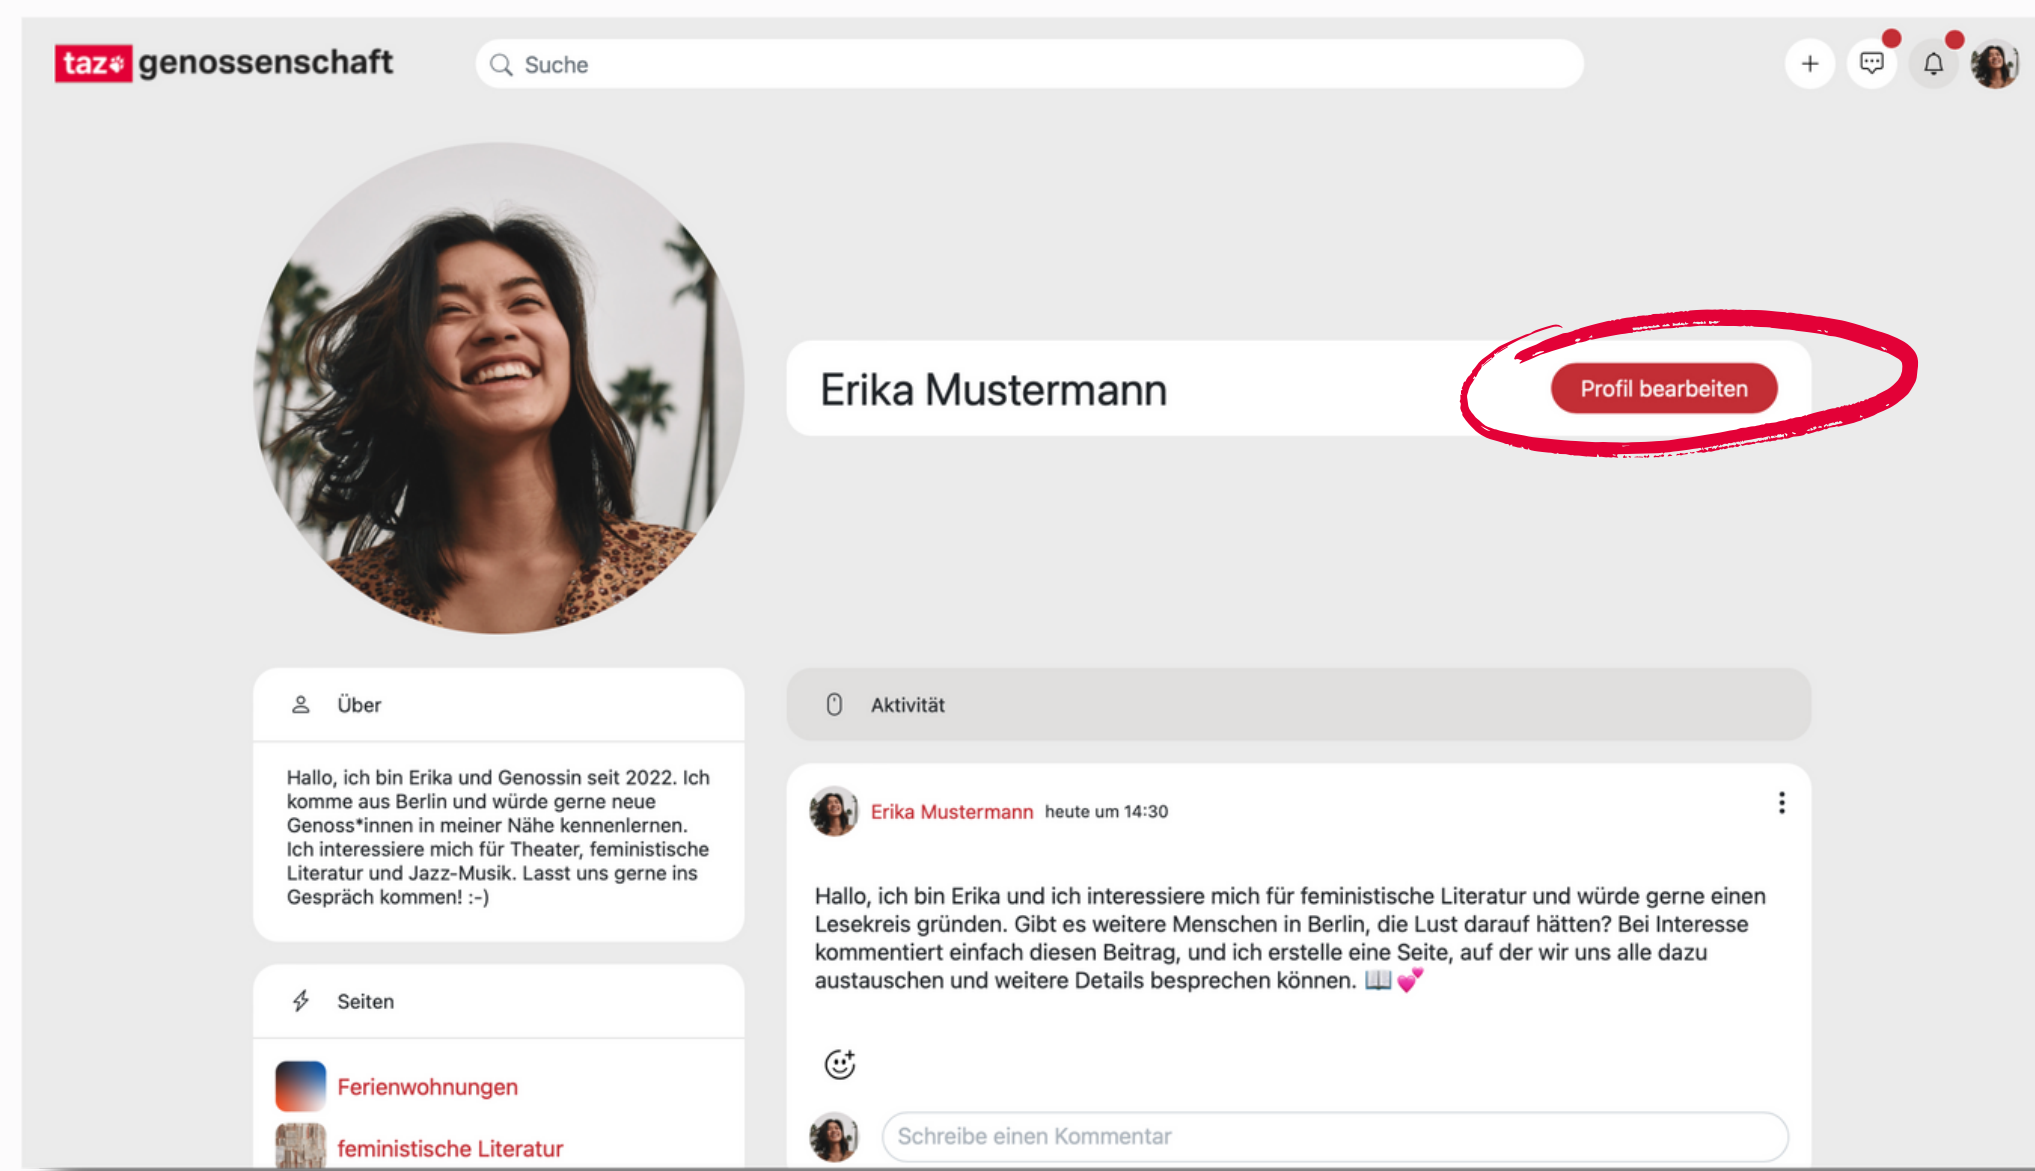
taz genossenschaft

Suche

Erika Mustermann

Profil bearbeiten

Über

Hallo, ich bin Erika und Genossin seit 2022. Ich komme aus Berlin und würde gerne neue Genoss*innen in meiner Nähe kennenlernen. Ich interessiere mich für Theater, feministische Literatur und Jazz-Musik. Lasst uns gerne ins Gespräch kommen! :-)

Seiten

Ferienwohnungen

feministische Literatur

Aktivität

Erika Mustermann heute um 14:30

Hallo, ich bin Erika und ich interessiere mich für feministische Literatur und würde gerne einen Lesekreis gründen. Gibt es weitere Menschen in Berlin, die Lust darauf hätten? Bei Interesse kommentiert einfach diesen Beitrag, und ich erstelle eine Seite, auf der wir uns alle dazu austauschen und weitere Details besprechen können. 📖💕

Schreibe einen Kommentar